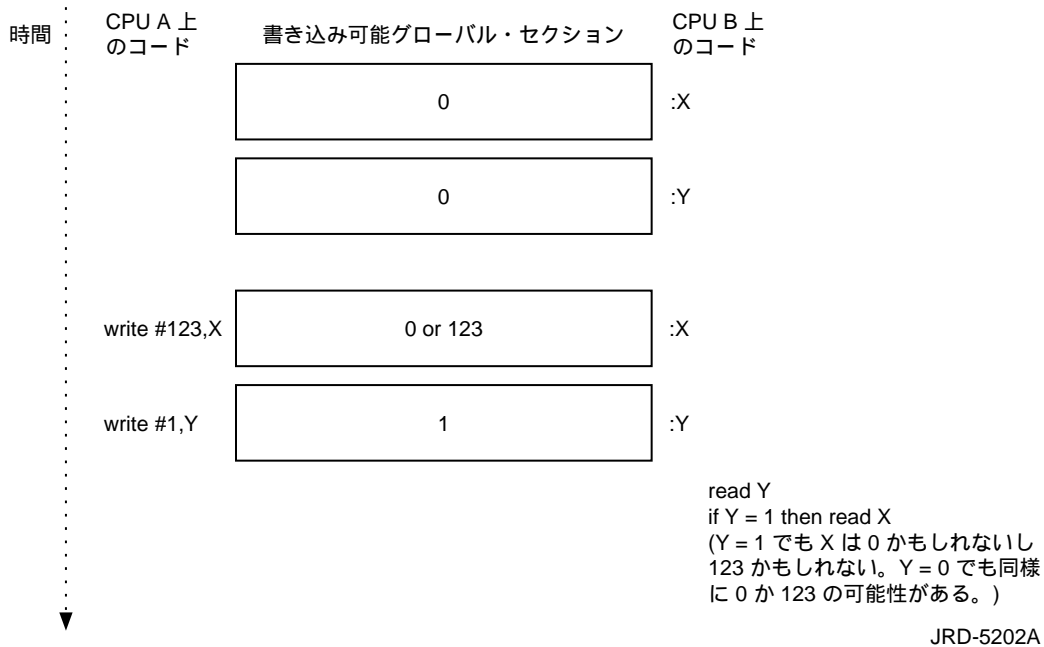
時間

CPU A 上のコード

書き込み可能グローバル・セクション

CPU B 上のコード

0

:X

0

:Y

write #123,X

0 or 123

:X

write #1,Y

1

:Y

read Y
if Y = 1 then read X
(Y = 1 でも X は 0 かもしれないし 123 かもしれない。Y = 0 でも同様に 0 か 123 の可能性がある。)

JRD-5202A